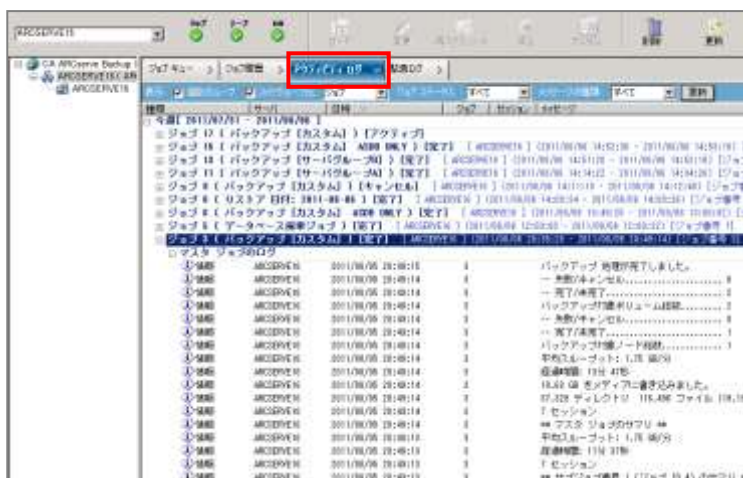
ARCSERVE15

CA ARCserve Backup
ARCSERVE15
ARCSERVE15

ジョブ キュー | ジョブ履歴 | アクティビティ ログ | 監査ログ

ジョブ

今週 2011/07/01 - 2011/06/06
ジョブ 17 ( バックアップ [カスタム] ) [アクティブ]
ジョブ 16 ( バックアップ [カスタム] ADDB ONLY ) [完了]
ジョブ 10 ( バックアップ [サーバグループ] ) [完了]
ジョブ 11 ( バックアップ [サーバグループ] ) [完了]
ジョブ 8 ( バックアップ [カスタム] ) [キャンセル]
ジョブ 6 ( リストア 日付: 2011-06-06 ) [完了]
ジョブ 5 ( バックアップ [カスタム] ADDB ONLY ) [完了]
ジョブ 5 ( データベース保護ジョブ ) [完了]
ジョブ 3 ( バックアップ [カスタム] ) [完了]
マスタ ジョブのログ

| | | | | |
|---|---|---|---|---|
| 情報 | ARCSERVE15 | 2011/06/06 20:00:15 | 3 | バックアップ 処理が完了しました。 |
| 情報 | ARCSERVE15 | 2011/06/06 20:00:14 | 3 | -- 失敗/キャンセル |
| 情報 | ARCSERVE15 | 2011/06/06 20:00:14 | 3 | -- 完了/未完了 |
| 情報 | ARCSERVE15 | 2011/06/06 20:00:14 | 3 | バックアップ対象ボリューム総数 |
| 情報 | ARCSERVE15 | 2011/06/06 20:00:14 | 3 | -- 失敗/キャンセル |
| 情報 | ARCSERVE15 | 2011/06/06 20:00:14 | 3 | -- 完了/未完了 |
| 情報 | ARCSERVE15 | 2011/06/06 20:00:14 | 3 | バックアップ対象ノード総数 |
| 情報 | ARCSERVE15 | 2011/06/06 20:00:14 | 3 | 平均スループット: 1.78 GB/分 |
| 情報 | ARCSERVE15 | 2011/06/06 20:00:14 | 3 | 経過時間: 11分 47秒 |
| 情報 | ARCSERVE15 | 2011/06/06 20:00:14 | 3 | 18.69 GB をメディアに書き込みました。 |
| 情報 | ARCSERVE15 | 2011/06/06 20:00:14 | 3 | 37,328 ディレクトリ 115,498 ファイル |
| 情報 | ARCSERVE15 | 2011/06/06 20:00:14 | 3 | 7 セッション |
| 情報 | ARCSERVE15 | 2011/06/06 20:00:14 | 3 | ** マスタ ジョブのサマリ ** |
| 情報 | ARCSERVE15 | 2011/06/06 20:00:13 | 3 | 平均スループット: 1.78 GB/分 |
| 情報 | ARCSERVE15 | 2011/06/06 20:00:13 | 3 | 経過時間: 11分 37秒 |
| 情報 | ARCSERVE15 | 2011/06/06 20:00:13 | 3 | 7 セッション |
| 情報 | ARCSERVE15 | 2011/06/06 20:00:13 | 3 | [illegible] |